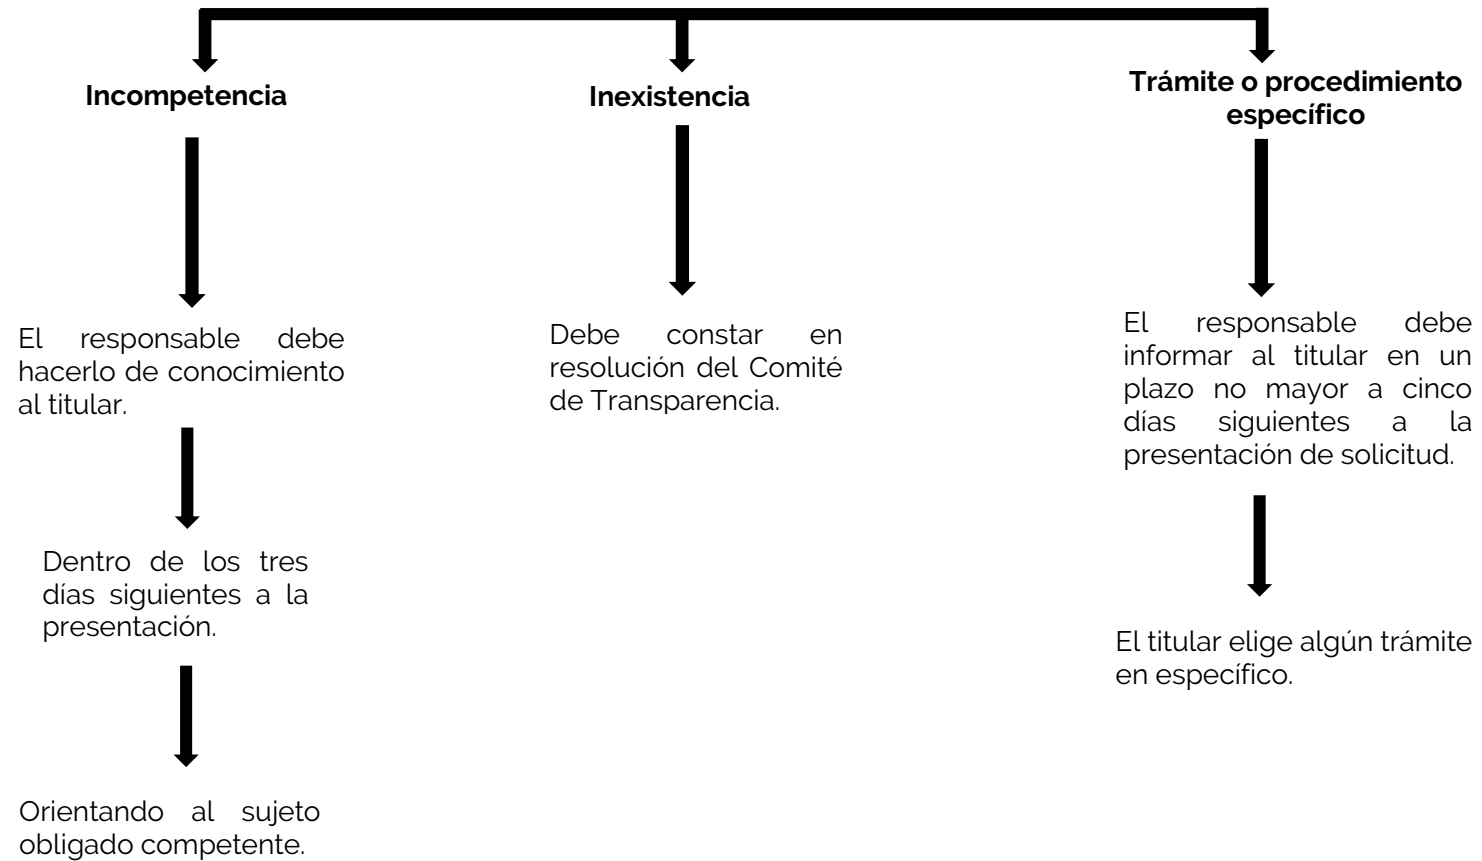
Incompetencia

El responsable debe hacerlo de conocimiento al titular.

Dentro de los tres días siguientes a la presentación.

Orientando al sujeto obligado competente.

Inexistencia

Debe constar en resolución del Comité de Transparencia.

Trámite o procedimiento específico

El responsable debe informar al titular en un plazo no mayor a cinco días siguientes a la presentación de solicitud.

El titular elige algún trámite en específico.